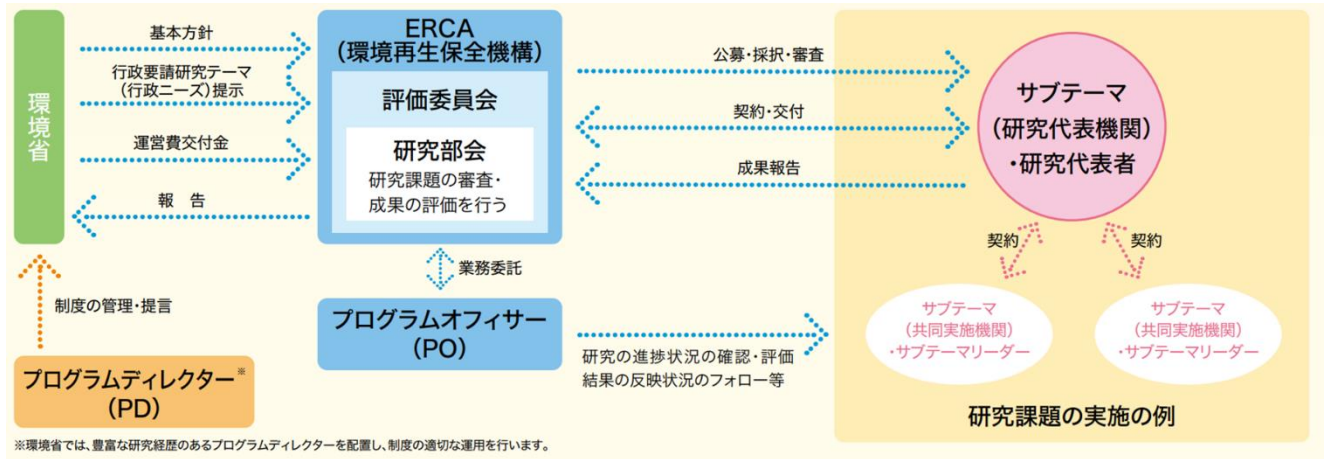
環境省

基本方針

行政要請研究テーマ（行政ニーズ）提示

運営費交付金

報　告

ERCA
（環境再生保全機構）

評価委員会

研究部会
研究課題の審査・成果の評価を行う

業務委託

プログラムオフィサー
（PO）

公募・採択・審査

契約・交付

成果報告

サブテーマ
（研究代表機関）
・研究代表者

契約

契約

サブテーマ
（共同実施機関）
・サブテーマリーダー

サブテーマ
（共同実施機関）
・サブテーマリーダー

研究の進捗状況の確認・評価結果の反映状況のフォロー等

研究課題の実施の例

制度の管理・提言

プログラムディレクター※
（PD）

※環境省では、豊富な研究経歴のあるプログラムディレクターを配置し、制度の適切な運用を行います。